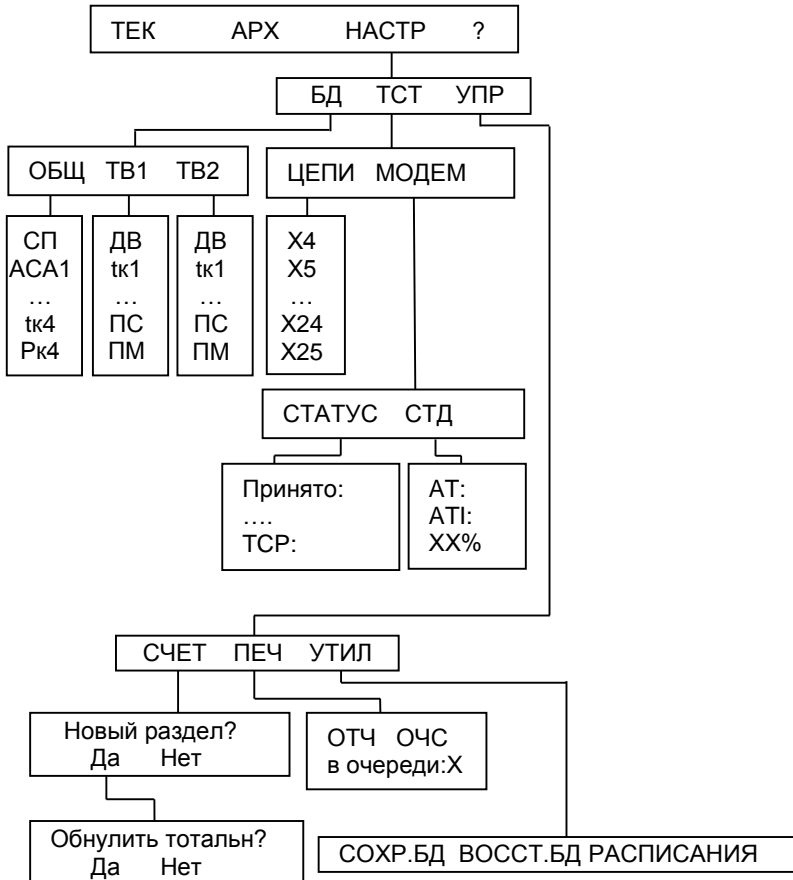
ТЕК АРХ НАСТР ?

БД ТСТ УПР

ОБЩ ТВ1 ТВ2

ЦЕПИ МОДЕМ

СП
АСА1
…
tк4
Рк4

ДВ
tк1
…
ПС
ПМ

ДВ
tк1
…
ПС
ПМ

Х4
Х5
…
Х24
Х25

СТАТУС СТД

Принято:
….
ТСР:

АТ:
АТI:
ХХ%

СЧЕТ ПЕЧ УТИЛ

Новый раздел?
Да Нет

ОТЧ ОЧС
в очереди:Х

Обнулить тотальн?
Да Нет

СОХР.БД ВОССТ.БД РАСПИСАНИЯ